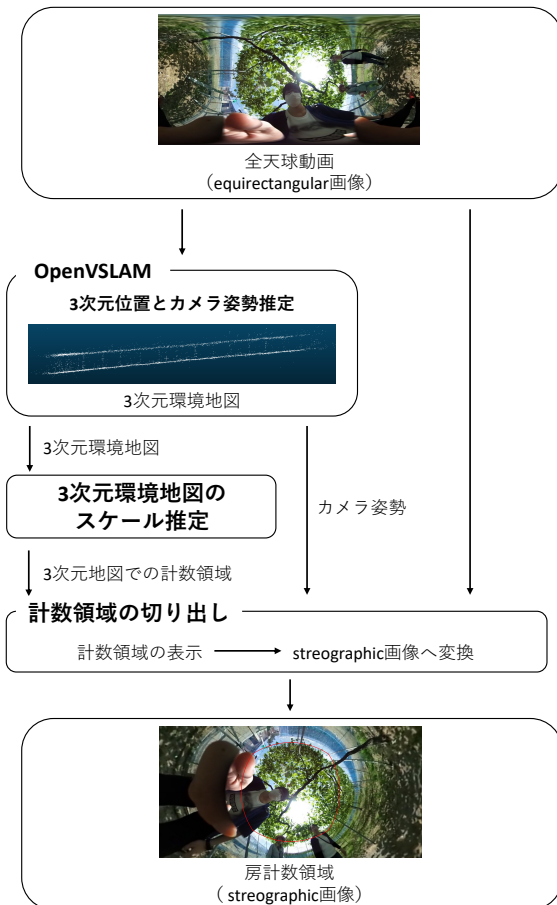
全天球動画
（equirectangular画像）

OpenVSLAM

3次元位置とカメラ姿勢推定

3次元環境地図

3次元環境地図

3次元環境地図の
スケール推定

カメラ姿勢

3次元地図での計数領域

計数領域の切り出し

計数領域の表示

streographic画像へ変換

房計数領域
（streographic画像）